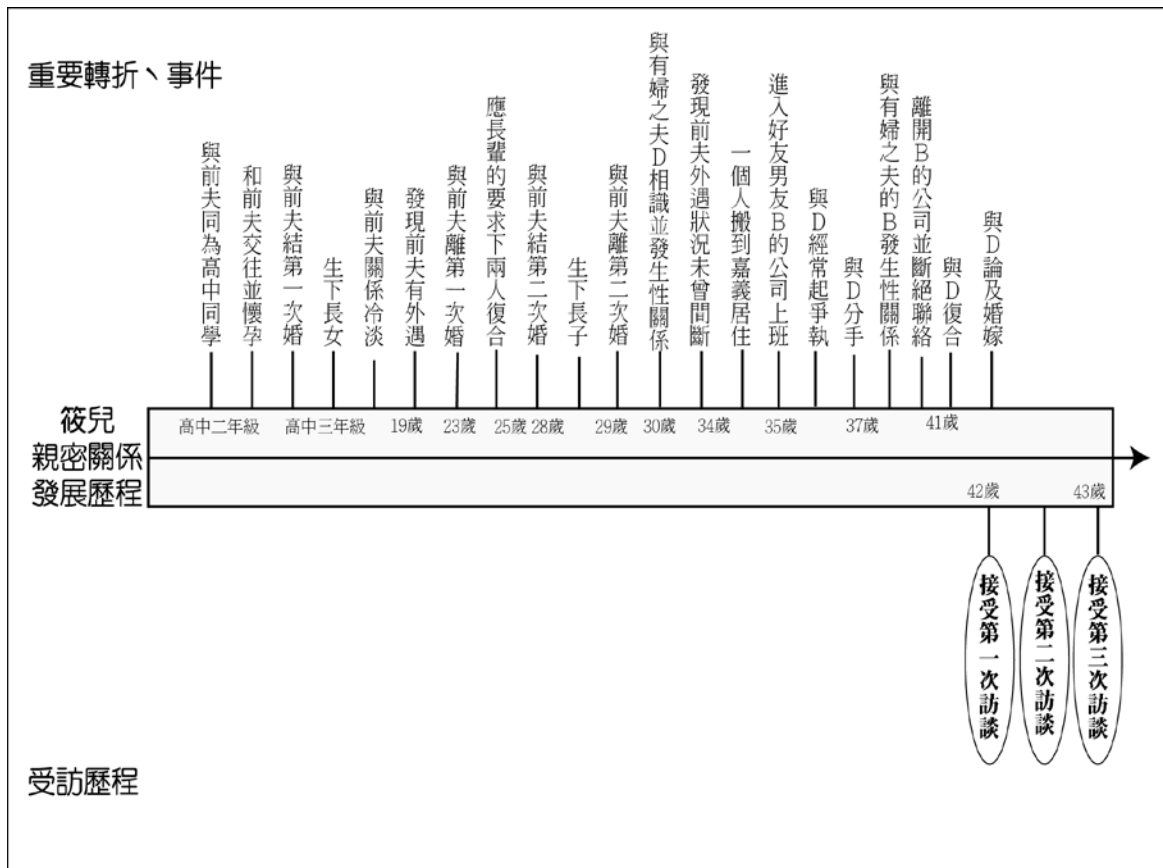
重要轉折、事件

與前夫同為高中同學

和前夫交往並懷孕

與前夫結第一次婚

生下長女

與前夫關係冷淡

發現前夫有外遇

與前夫離第一次婚

應長輩的要求下兩人復合

與前夫結第二次婚

生下長子

與前夫離第二次婚

與有婦之夫D相識並發生性關係

發現前夫外遇狀況未曾間斷

一個人搬到嘉義居住

進入好友男友B的公司上班

與D經常起爭執

與D分手

與有婦之夫的B發生性關係

離開B的公司並斷絕聯絡

與D復合

與D論及婚嫁

筱兒
親密關係
發展歷程

高中二年級 高中三年級 19歲 23歲 25歲 28歲 29歲 30歲 34歲 35歲 37歲 41歲

42歲 43歲

接受第一次訪談

接受第二次訪談

接受第三次訪談

受訪歷程